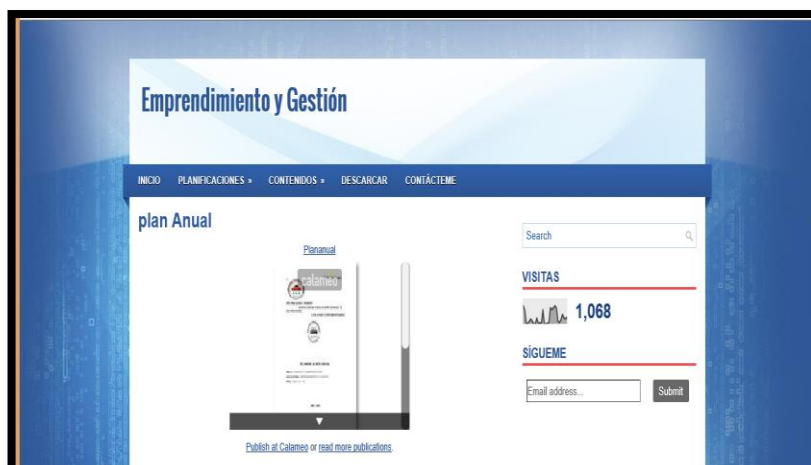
Emprendimiento y Gestión

INICIO PLANIFICACIONES » CONTENIDOS » DESCARCAR CONTÁCTEME

plan Anual

Plananual

calameo

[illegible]

Publish at Calameo or read more publications.

Search

VISITAS

1,068

SÍGUEME

Email address...

Submit